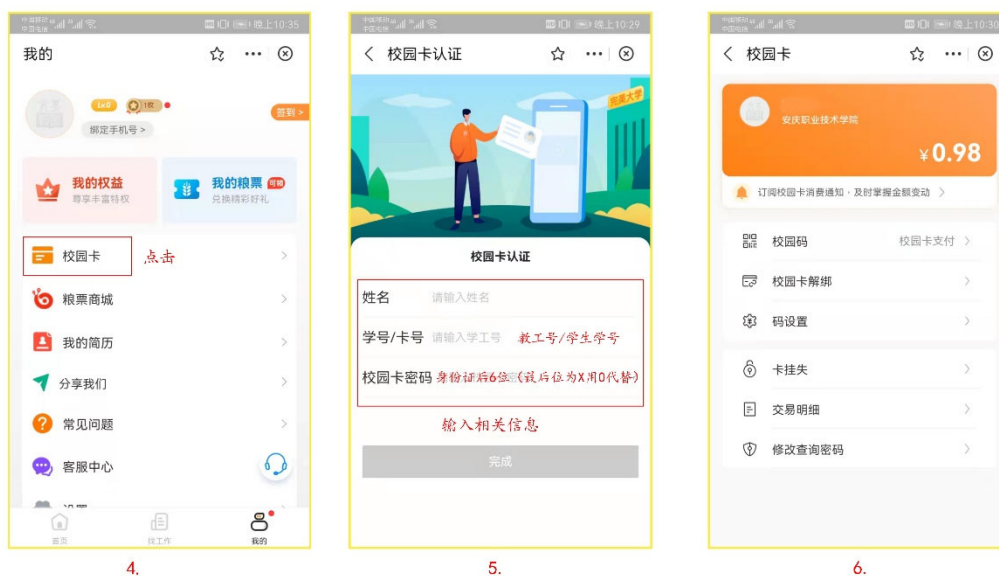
中国移动 中国电信 晚上10:35

我的

Lv0 1枚

绑定手机号 >

签到 >

我的权益
尊享丰富特权

我的粮票 可用
兑换精彩好礼

校园卡 点击

粮票商城

我的简历

分享我们

常见问题

客服中心

设置

首页

找工作

我的

4.

中国移动 中国电信 晚上10:29

校园卡认证

完美大学

校园卡认证

姓名 请输入姓名

学号/卡号 请输入学工号 教工号/学生学号

校园卡密码 身份证后6位(最后位为X用0代替)

输入相关信息

完成

5.

中国移动 中国电信 晚上10:30

校园卡

安庆职业技术学院

¥0.98

订阅校园卡消费通知，及时掌握金额变动 >

校园码 校园卡支付 >

校园卡解绑

码设置

卡挂失

交易明细

修改查询密码

6.